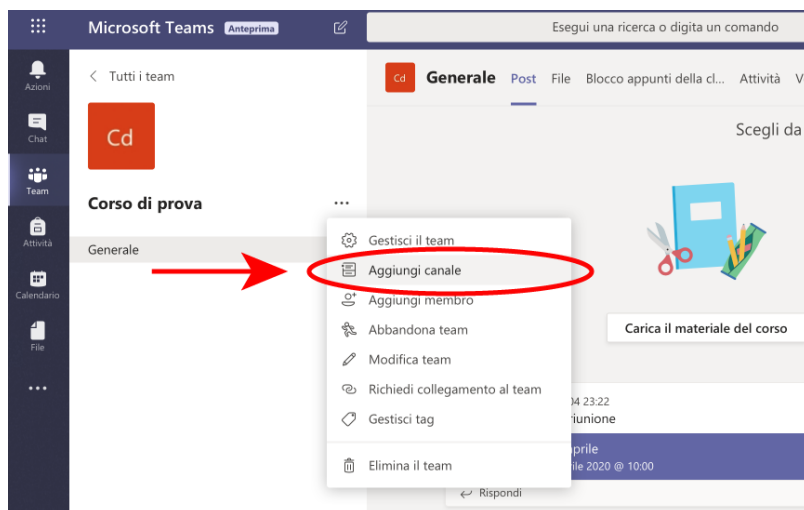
Microsoft Teams Anteprima

Esegui una ricerca o digita un comando

Azioni
Chat
Team
Attività
Calendario
File
...

< Tutti i team

Cd

Corso di prova ...

Generale

Cd Generale Post File Blocco appunti della cl... Attività V

Scegli da

Gestisci il team
Aggiungi canale
Aggiungi membro
Abbandona team
Modifica team
Richiedi collegamento al team
Gestisci tag
Elimina il team

Carica il materiale del corso

04 23:22
riunione

prile
ile 2020 @ 10:00

Rispondi